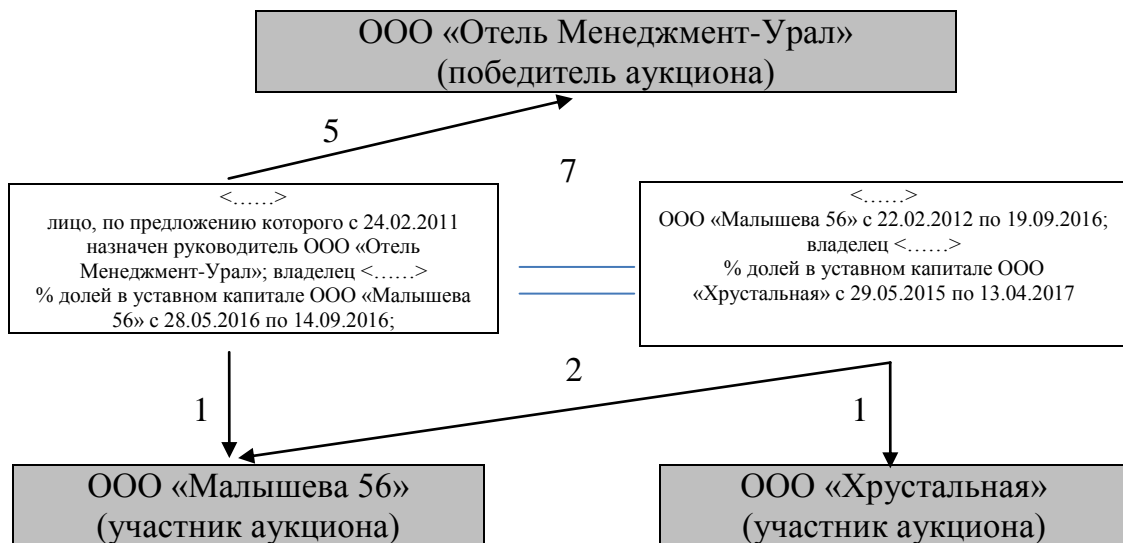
ООО «Отель Менеджмент-Урал» (победитель аукциона)

5

7

<……>
лицо, по предложению которого с 24.02.2011 назначен руководитель ООО «Отель Менеджмент-Урал»; владелец <……> % долей в уставном капитале ООО «Малышева 56» с 28.05.2016 по 14.09.2016;

<……>
ООО «Малышева 56» с 22.02.2012 по 19.09.2016; владелец <……> % долей в уставном капитале ООО «Хрустальная» с 29.05.2015 по 13.04.2017

2

1

1

ООО «Малышева 56» (участник аукциона)

ООО «Хрустальная» (участник аукциона)